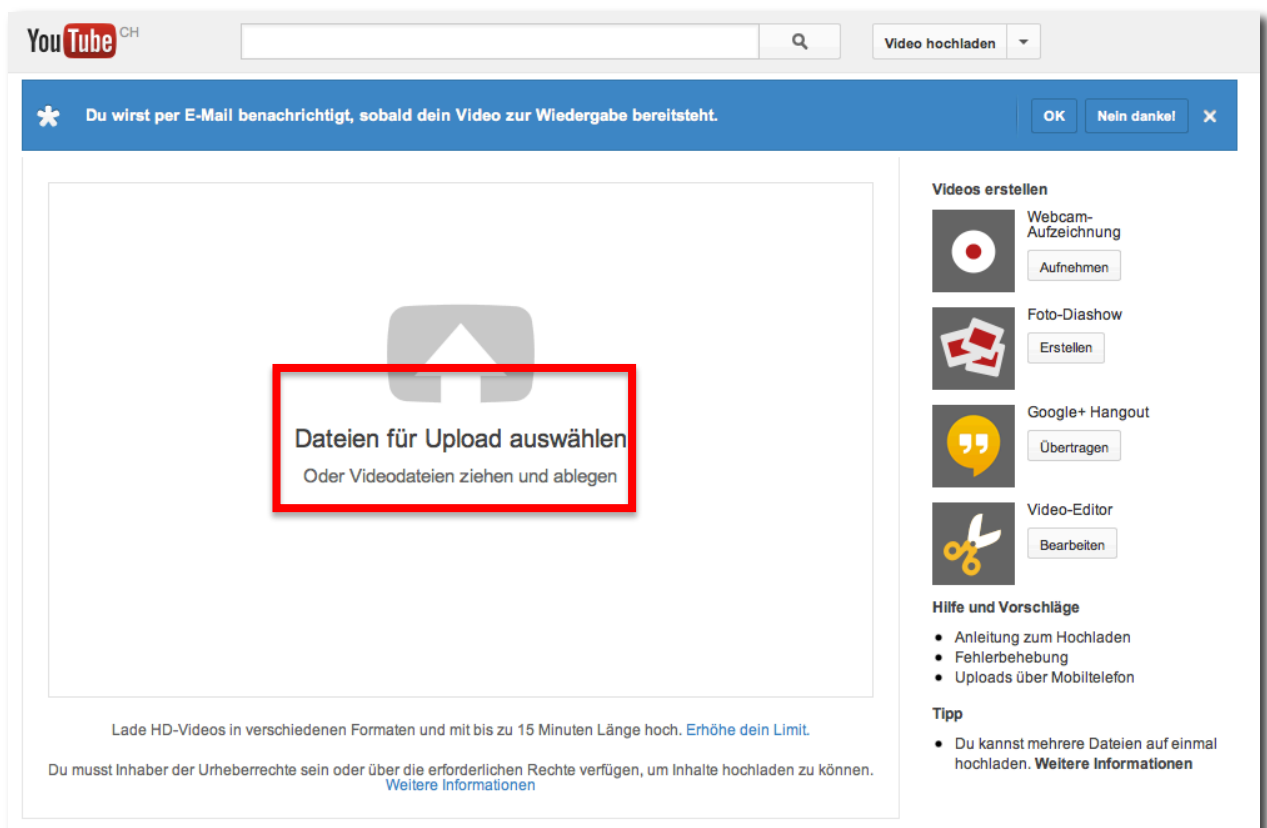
YouTube CH

Video hochladen

Du wirst per E-Mail benachrichtigt, sobald dein Video zur Wiedergabe bereitsteht.

OK

Nein danke!

Dateien für Upload auswählen

Oder Videodateien ziehen und ablegen

Lade HD-Videos in verschiedenen Formaten und mit bis zu 15 Minuten Länge hoch. Erhöhe dein Limit.

Du musst Inhaber der Urheberrechte sein oder über die erforderlichen Rechte verfügen, um Inhalte hochladen zu können. Weitere Informationen

Videos erstellen

Webcam-Aufzeichnung

Aufnehmen

Foto-Diashow

Erstellen

Google+ Hangout

Übertragen

Video-Editor

Bearbeiten

Hilfe und Vorschläge

- Anleitung zum Hochladen
- Fehlerbehebung
- Uploads über Mobiltelefon

Tipp

- Du kannst mehrere Dateien auf einmal hochladen. Weitere Informationen